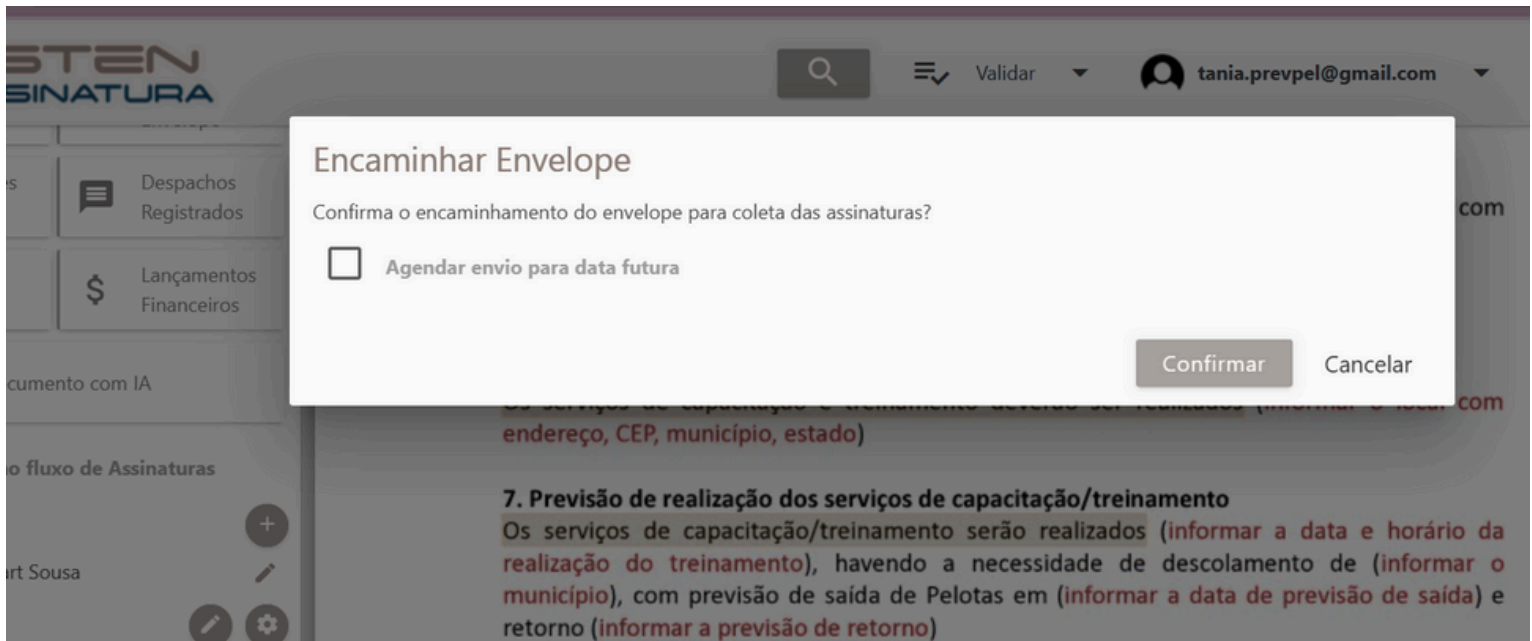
STEN
SINATURA

Validar

tania.prevpel@gmail.com

s

Despachos Registrados

Lançamentos Financeiros

cumento com IA

o fluxo de Assinaturas

rt Sousa

Encaminhar Envelope

Confirma o encaminhamento do envelope para coleta das assinaturas?

Agendar envio para data futura

Confirmar

Cancelar

com

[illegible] com endereço, CEP, município, estado)

7. Previsão de realização dos serviços de capacitação/treinamento

Os serviços de capacitação/treinamento serão realizados (informar a data e horário da realização do treinamento), havendo a necessidade de descolamento de (informar o município), com previsão de saída de Pelotas em (informar a data de previsão de saída) e retorno (informar a previsão de retorno)